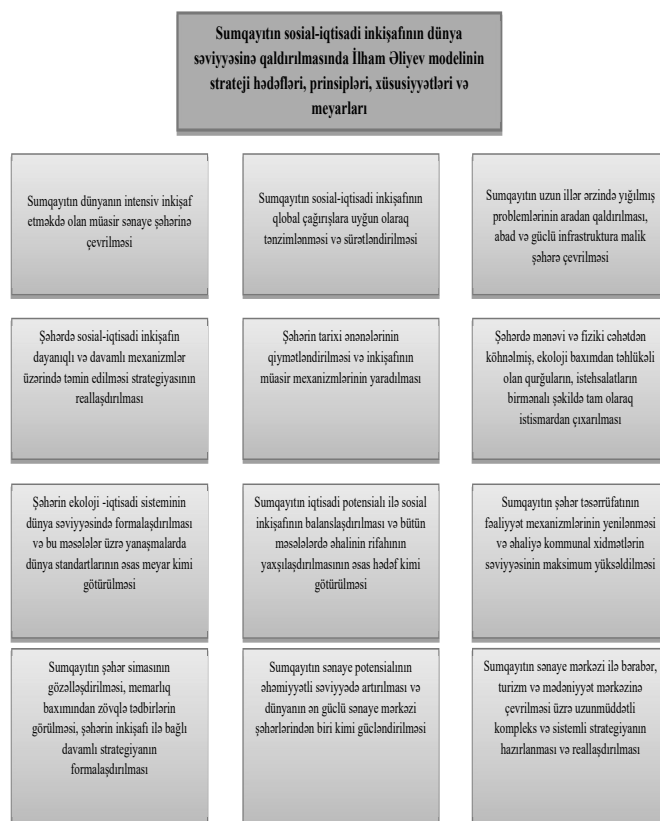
Sumqayıtın sosial-iqtisadi inkişafının dünya səviyyəsinə qaldırılmasında İlham Əliyev modelinin strateji hədəfləri, prinsipləri, xüsusiyyətləri və meyarları

Sumqayıtın dünyanın intensiv inkişaf etməkdə olan müasir sənaye şəhərinə çevrilməsi

Sumqayıtın sosial-iqtisadi inkişafının qlobal çağırışlara uyğun olaraq tənzimlənməsi və sürətləndirilməsi

Sumqayıtın uzun illər ərzində yığılmış problemlərinin aradan qaldırılması, abad və güclü infrastruktura malik şəhərə çevrilməsi

Şəhərdə sosial-iqtisadi inkişafın dayanıqlı və davamlı mexanizmlər üzərində təmin edilməsi strategiyasının reallaşdırılması

Şəhərin tarixi ənənələrinin qiymətləndirilməsi və inkişafının müasir mexanizmlərinin yaradılması

Şəhərdə mənəvi və fiziki cəhətdən köhnəlmiş, ekoloji baxımdan təhlükəli olan qurğuların, istehsalatların birmənalı şəkildə tam olaraq istismardan çıxarılması

Şəhərin ekoloji -iqtisadi sisteminin dünya səviyyəsində formalaşdırılması və bu məsələlər üzrə yanaşmalarda dünya standartlarının əsas meyar kimi götürülməsi

Sumqayıtın iqtisadi potensialı ilə sosial inkişafının balanslaşdırılması və bütün məsələlərdə əhalinin rifahının yaxşılaşdırılmasının əsas hədəf kimi götürülməsi

Sumqayıtın şəhər təsərrüfatının fəaliyyət mexanizmlərinin yenilənməsi və əhaliyə kommunal xidmətlərin səviyyəsinin maksimum yüksəldilməsi

Sumqayıtın şəhər simasının gözəlləşdirilməsi, memarlıq baxımından zövqlə tədbirlərin görülməsi, şəhərin inkişafı ilə bağlı davamlı strategiyanın formalaşdırılması

Sumqayıtın sənaye potensialının əhəmiyyətli səviyyədə artırılması və dünyanın ən güclü sənaye mərkəzi şəhərlərindən biri kimi gücləndirilməsi

Sumqayıtın sənaye mərkəzi ilə bərabər, turizm və mədəniyyət mərkəzinə çevrilməsi üzrə uzunmüddətli kompleks və sistemli strategiyanın hazırlanması və reallaşdırılması